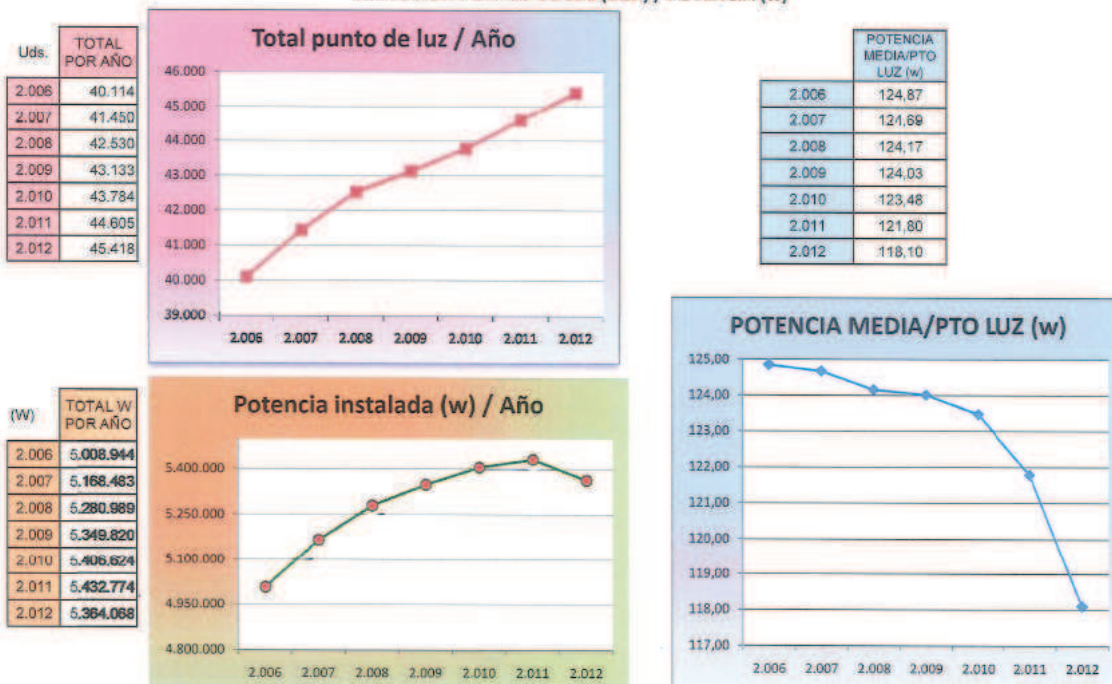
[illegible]

| Uds. | TOTAL POR AÑO |
|---|---|
| 2.006 | 40.114 |
| 2.007 | 41.450 |
| 2.008 | 42.530 |
| 2.009 | 43.133 |
| 2.010 | 43.784 |
| 2.011 | 44.605 |
| 2.012 | 45.418 |

Total punto de luz / Año

46.000
45.000
44.000
43.000
42.000
41.000
40.000
39.000

2.006 2.007 2.008 2.009 2.010 2.011 2.012

| | POTENCIA MEDIA/PTO LUZ (w) |
|---|---|
| 2.006 | 124,87 |
| 2.007 | 124,69 |
| 2.008 | 124,17 |
| 2.009 | 124,03 |
| 2.010 | 123,48 |
| 2.011 | 121,80 |
| 2.012 | 118,10 |

POTENCIA MEDIA/PTO LUZ (w)

125,00
124,00
123,00
122,00
121,00
120,00
119,00
118,00
117,00

2.006 2.007 2.008 2.009 2.010 2.011 2.012

| (W) | TOTAL W POR AÑO |
|---|---|
| 2.006 | 5.008.944 |
| 2.007 | 5.168.483 |
| 2.008 | 5.280.989 |
| 2.009 | 5.349.820 |
| 2.010 | 5.406.624 |
| 2.011 | 5.432.774 |
| 2.012 | 5.364.068 |

Potencia instalada (w) / Año

5.400.000
5.250.000
5.100.000
4.950.000
4.800.000

2.006 2.007 2.008 2.009 2.010 2.011 2.012